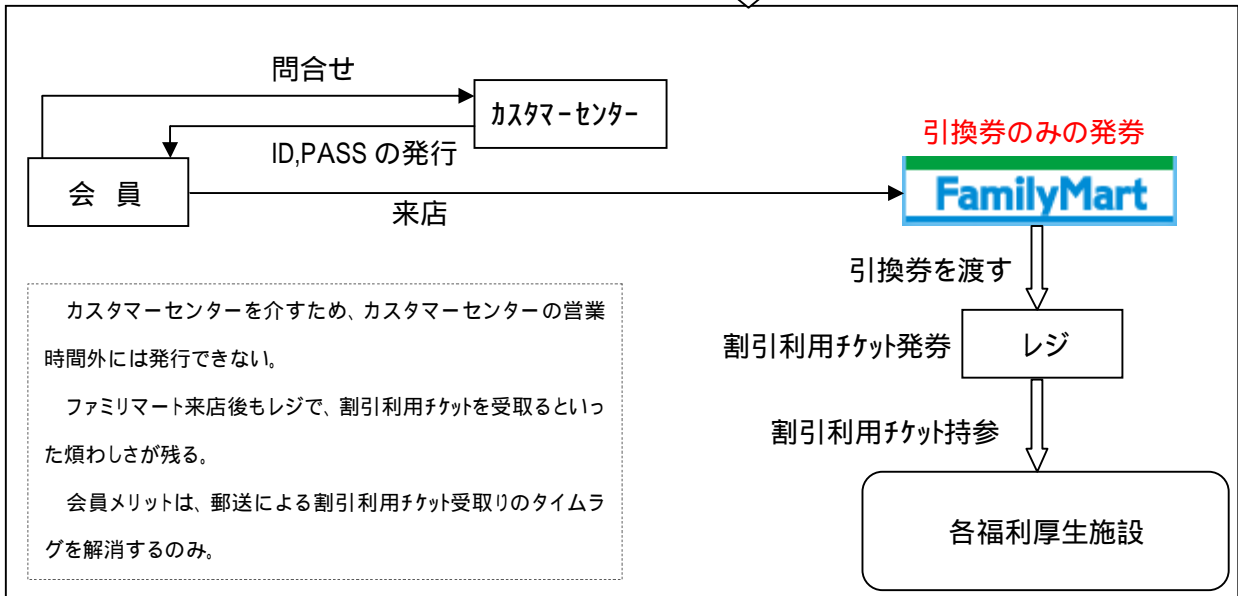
問合せ

カスタマーセンター

ID,PASS の発行

会 員

来店

引換券のみの発券

FamilyMart

引換券を渡す

割引利用チケット発券

レジ

割引利用チケット持参

各福利厚生施設

カスタマーセンターを介すため、カスタマーセンターの営業時間外には発行できない。

ファミリマート来店後もレジで、割引利用チケットを受取るといった煩わしさが残る。

会員メリットは、郵送による割引利用チケット受取りのタイムラグを解消するのみ。